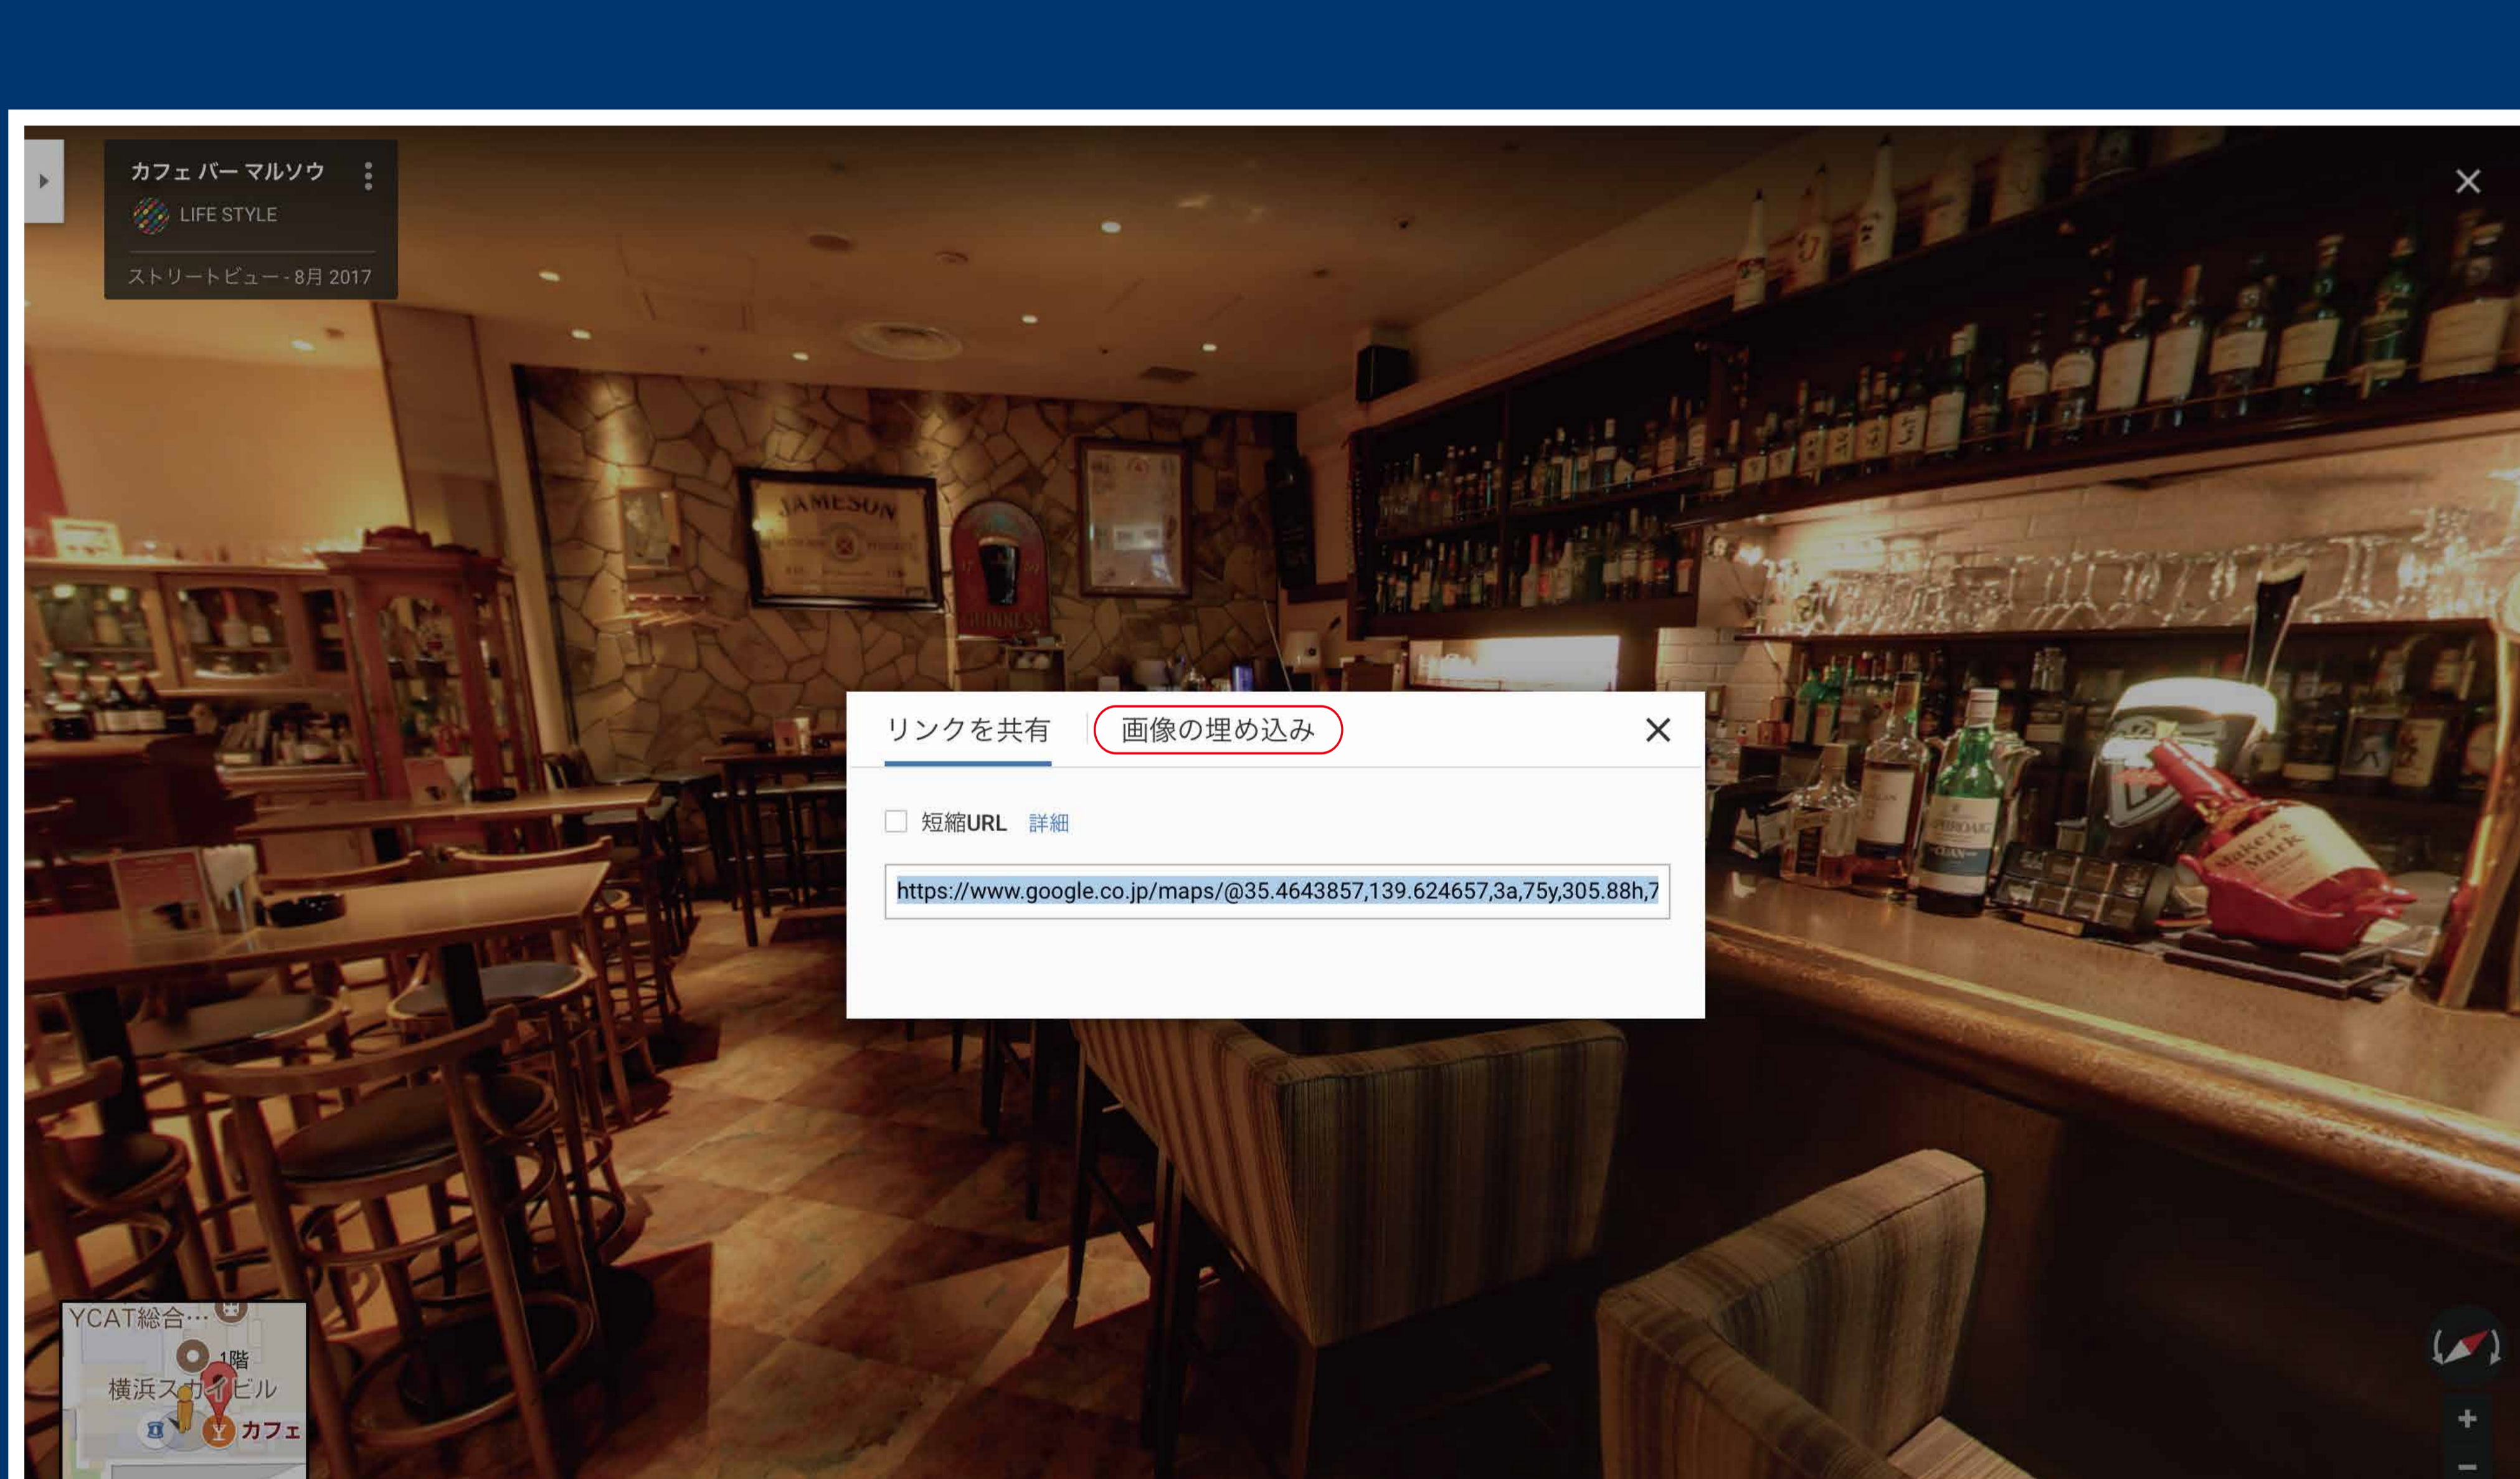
カフェ バー マルソウ
LIFE STYLE
ストリートビュー - 8月 2017

JAMESON

GUINNESS

Maker's Mark

リンクを共有
画像の埋め込み

短縮URL 詳細

https://www.google.co.jp/maps/@35.4643857,139.624657,3a,75y,305.88h,7

YCAT総合…
1階
横浜スカイビル
カフェ

+
−